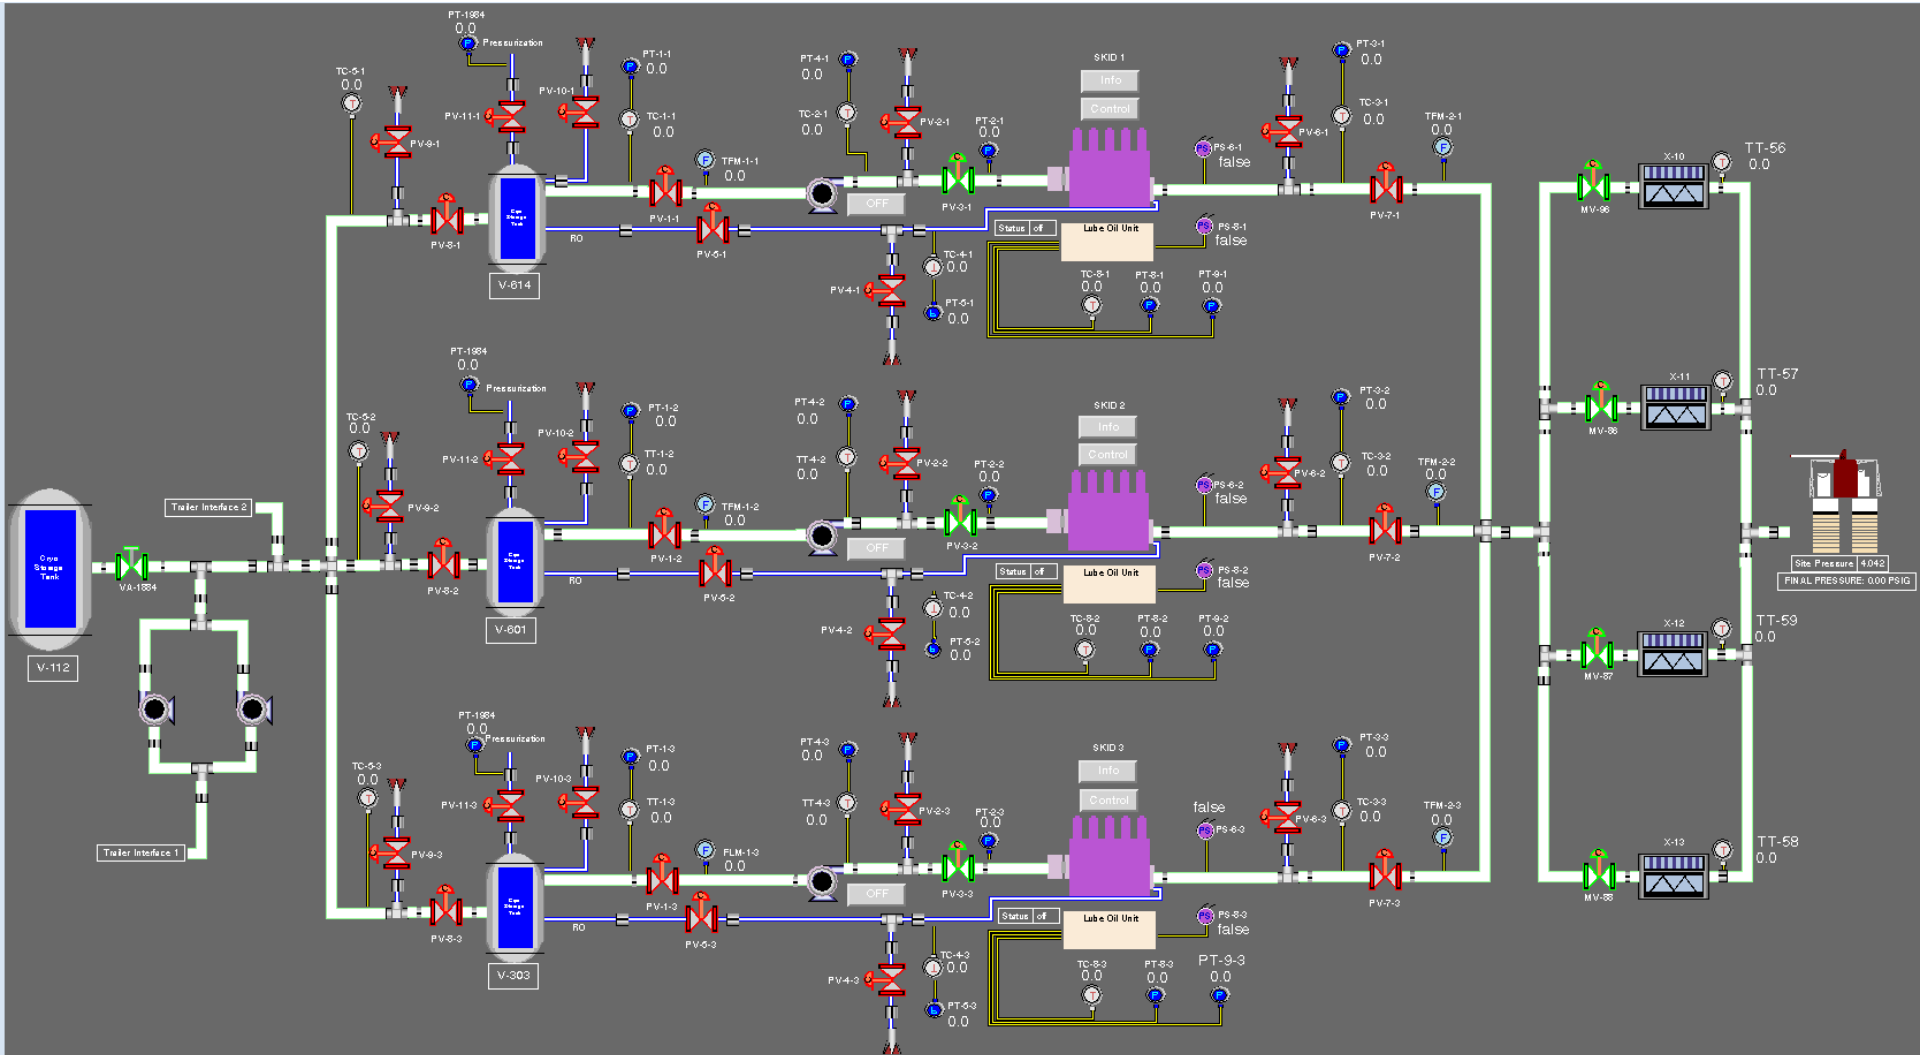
PT-1984
0.0
Pressurization
TC-5-1
0.0
PV-11-1
PV-10-1
PT-1-1
0.0
PV-9-1
TC-1-1
0.0
TFM-1-1
0.0
PV-8-1
PV-1-1
RO
PV-5-1
V-614
OFF
PT-4-1
0.0
TC-2-1
0.0
PV-2-1
PT-2-1
0.0
PV-3-1
SKID 1
Info
Control
PS-6-1
false
PT-3-1
0.0
PV-6-1
TC-3-1
0.0
TFM-2-1
0.0
PV-7-1
Status
off
Lube Oil Unit
PS-8-1
false
TC-4-1
0.0
PV4-1
PT-5-1
0.0
TC-8-1
0.0
PT-8-1
0.0
PT-9-1
0.0
X-10
TT-56
0.0
MV-96

PT-1984
0.0
Pressurization
TC-5-2
0.0
PV-11-2
PV-10-2
PT-1-2
0.0
TT-1-2
0.0
PV-9-2
TFM-1-2
0.0
Trailer Interface 2
Cryo Storage Tank
VA-1884
V-112
PV-8-2
PV-1-2
RO
PV-5-2
V-601
OFF
PT-4-2
0.0
TT-4-2
0.0
PV-2-2
PT-2-2
0.0
PV-3-2
SKID 2
Info
Control
PS-6-2
false
PT-3-2
0.0
PV-6-2
TC-3-2
0.0
TFM-2-2
0.0
PV-7-2
Status
off
Lube Oil Unit
PS-8-2
false
PV-4-2
TC-4-2
0.0
PT-5-2
0.0
TC-8-2
0.0
PT-8-2
0.0
PT-9-2
0.0
X-11
TT-57
0.0
MV-86
Site Pressure
4.042
FINAL PRESSURE: 0.00 PSIG
X-12
TT-59
0.0
MV-87

PT-1984
0.0
Pressurization
TC-5-3
0.0
PV-11-3
PV-10-3
PT-1-3
0.0
TT-1-3
0.0
PV-9-3
FLM-1-3
0.0
Trailer Interface 1
PV-8-3
PV-1-3
RO
PV-5-3
V-303
OFF
PT-4-3
0.0
TT-4-3
0.0
PV-2-3
PT-2-3
0.0
PV-3-3
SKID 3
Info
Control
false
PS-6-3
PT-3-3
0.0
PV-6-3
TC-3-3
0.0
TFM-2-3
0.0
PV-7-3
Status
off
Lube Oil Unit
PS-8-3
false
TC-4-3
0.0
PV-4-3
PT-5-3
0.0
TC-8-3
0.0
PT-8-3
0.0
PT-9-3
0.0
X-13
TT-58
0.0
MV-88